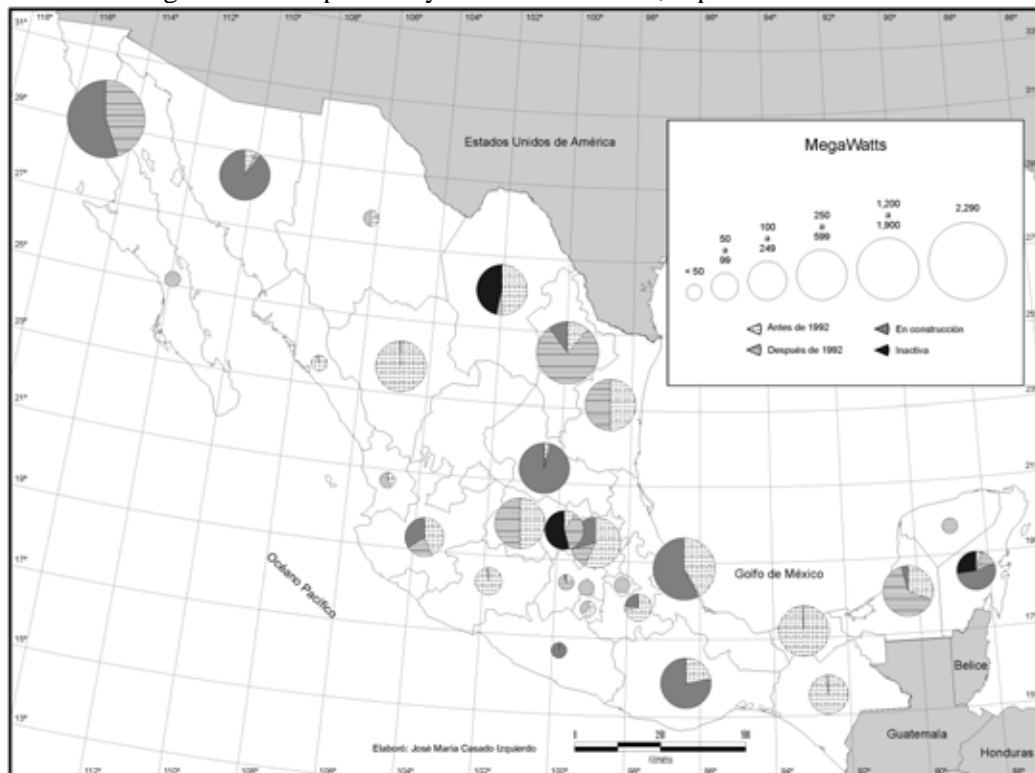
31° 118° 116° 112° 110° 108° 106° 104° 102° 100° 98° 96° 94° 92° 90° 88° 86°

29°
27°
25°
23°
21°
19°
17°
15°
13°

Estados Unidos de América

MegaWatts

< 50

50 a 99

100 a 249

250 a 599

1,200 a 1,900

2,290

Antes de 1992

En construcción

Después de 1992

Inactiva

Golfo de México

Océano Pacífico

Belice

Guatemala

Honduras

Elaboró: José María Casado Izquierdo

0 250 500

Kilómetros

112° 110° 108° 106° 104° 102° 100° 98° 96° 94° 92° 90° 88°